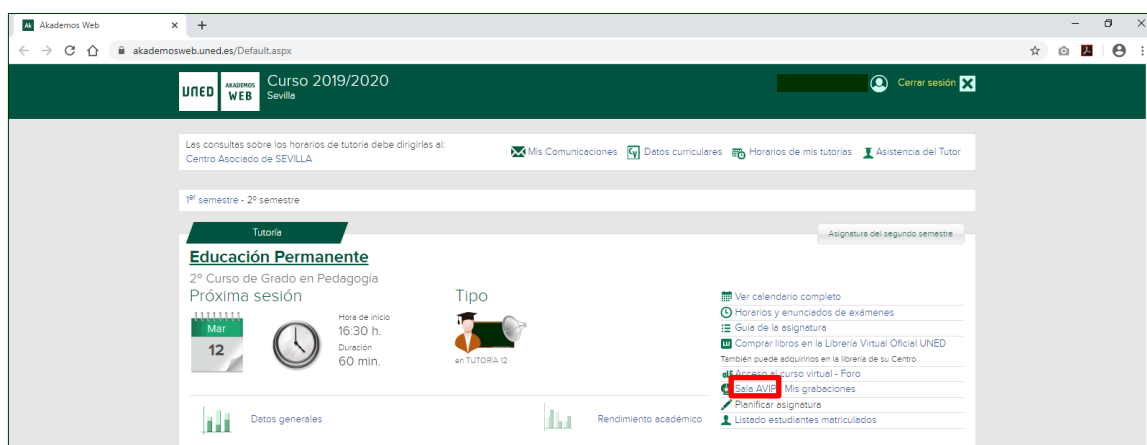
Akademos Web

akademosweb.uned.es/Default.aspx

UNED AKADEMOS WEB Curso 2019/2020
Sevilla

Cerrar sesión

Las consultas sobre los horarios de tutoría debe dirigirlas al:
Centro Asociado de SEVILLA

Mis Comunicaciones Datos curriculares Horarios de mis tutorías Asistencia del Tutor

1$^{er}$ semestre - 2º semestre

Tutoría

Asignatura del segundo semestre

Educación Permanente
2º Curso de Grado en Pedagogía
Próxima sesión

Mar
12

Hora de inicio
16:30 h.
Duración
60 min.

Tipo

en TUTORÍA 12

Ver calendario completo
Horarios y enunciados de exámenes
Guía de la asignatura
Comprar libros en la Librería Virtual Oficial UNED
También puede adquirirlos en la librería de su Centro
Acceso al curso virtual - Foro
Sala AVIP Mis grabaciones
Planificar asignatura
Listado estudiantes matriculados

Datos generales

Rendimiento académico